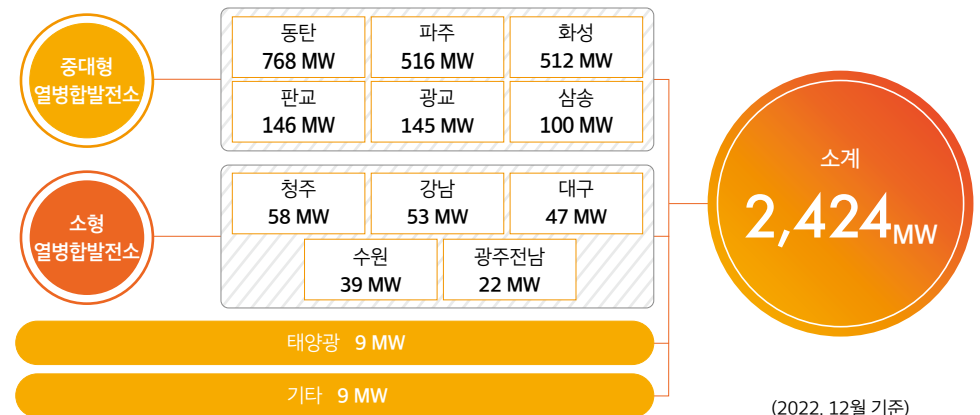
중대형
열병합발전소

동탄
768 MW

파주
516 MW

화성
512 MW

판교
146 MW

광교
145 MW

삼송
100 MW

소형
열병합발전소

청주
58 MW

강남
53 MW

대구
47 MW

수원
39 MW

광주전남
22 MW

태양광 9 MW

기타 9 MW

소계
2,424MW

(2022. 12월 기준)